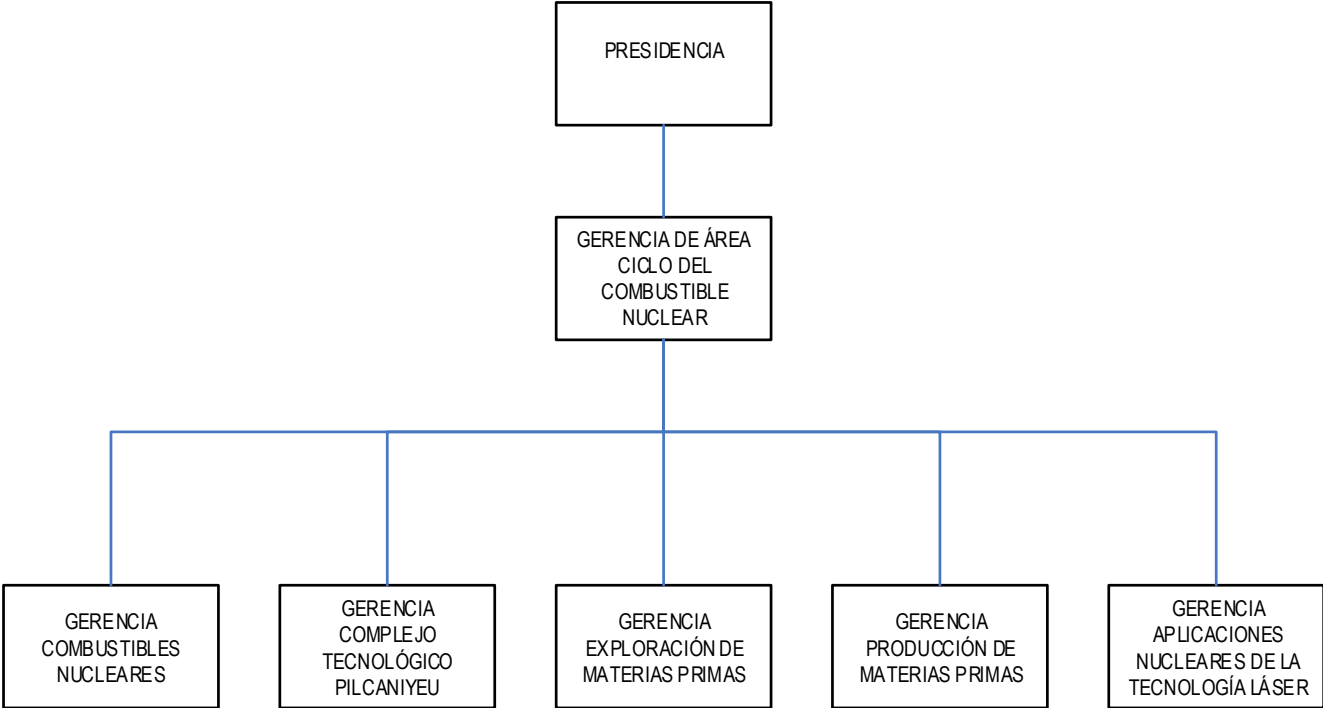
PRESIDENCIA

GERENCIA DE ÁREA CICLO DEL COMBUSTIBLE NUCLEAR

GERENCIA COMBUSTIBLES NUCLEARES

GERENCIA COMPLEJO TECNOLÓGICO PILCANIYEU

GERENCIA EXPLORACIÓN DE MATERIAS PRIMAS

GERENCIA PRODUCCIÓN DE MATERIAS PRIMAS

GERENCIA APLICACIONES NUCLEARES DE LA TECNOLOGÍA LÁSER